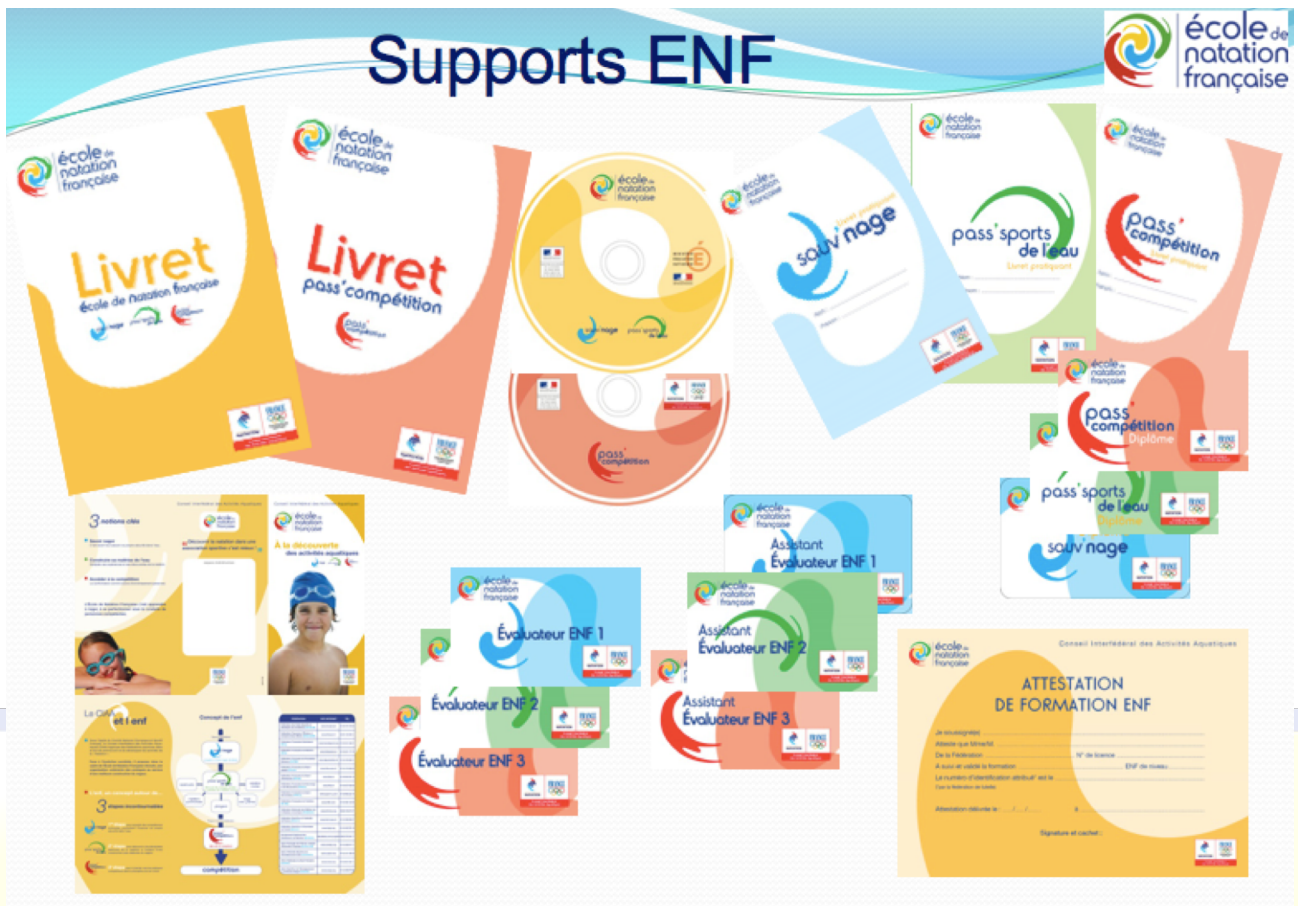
Supports ENF

école de natation française

école de natation française
Livret
école de natation française
sauv'nage
pass'sports de l'eau
pass'compétition

école de natation française
Livret
pass'compétition
pass'compétition

école de natation française
sauv'nage
pass'sports de l'eau

pass'compétition

école de natation française
sauv'nage
Livret pratiquant

école de natation française
pass'sports de l'eau
Livret pratiquant

école de natation française
pass'compétition
Livret pratiquant

école de natation française
pass'compétition
Diplôme

pass'sports de l'eau
Diplôme

sauv'nage

3 notions clés

école de natation française
Découvrir la natation dans une association sportive c'est mieux !

école de natation française
À la découverte des activités aquatiques

La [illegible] et l'enf
Concept de l'enf
3 étapes incontournables
sauv'nage
pass'sports de l'eau
pass'compétition
compétition

école de natation française
Assistant Évaluateur ENF 1

école de natation française
Évaluateur ENF 1

école de natation française
Assistant Évaluateur ENF 2

Évaluateur ENF 2

Assistant Évaluateur ENF 3

Évaluateur ENF 3

école de natation française
Conseil Interfédéral des Activités Aquatiques
ATTESTATION DE FORMATION ENF
Je soussigné(e) ..........
Atteste que Mme/M. ..........
De la Fédération .......... N° de licence ..........
A suivi et validé la formation .......... ENF de niveau ..........
Le numéro d'identification attribué est le ..........
Attestation délivrée le ..../..../.... à ..........
Signature et cachet :